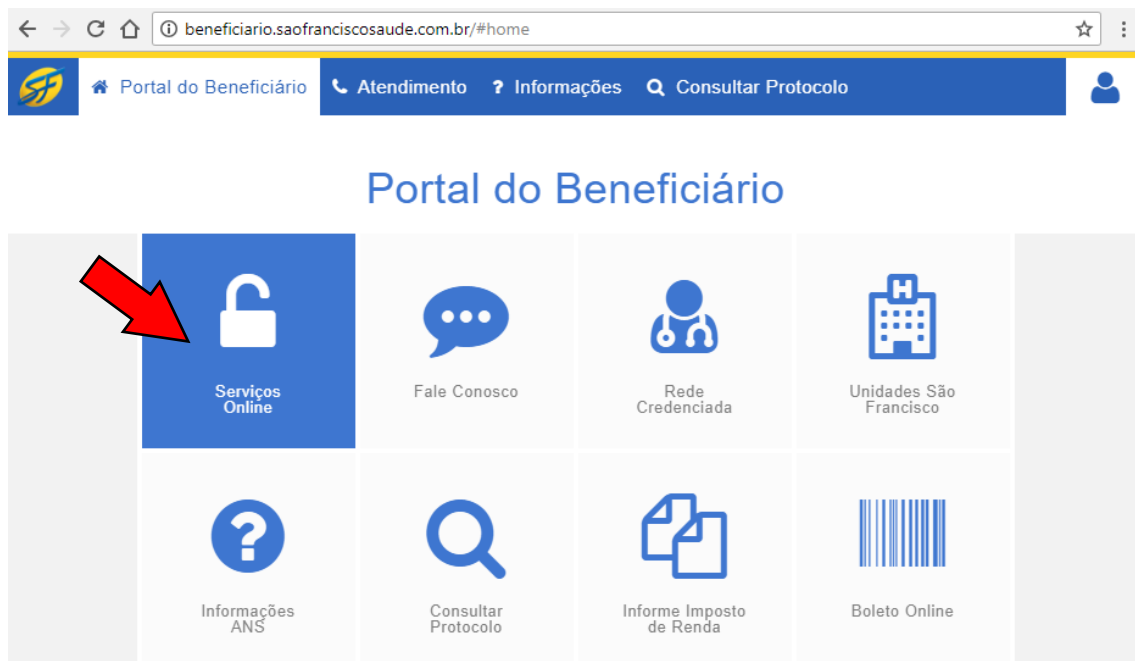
beneficiario.saofranciscosaude.com.br/#home

Portal do Beneficiário Atendimento Informações Consultar Protocolo

Portal do Beneficiário

Serviços Online

Fale Conosco

Rede Credenciada

Unidades São Francisco

Informações ANS

Consultar Protocolo

Informe Imposto de Renda

Boleto Online